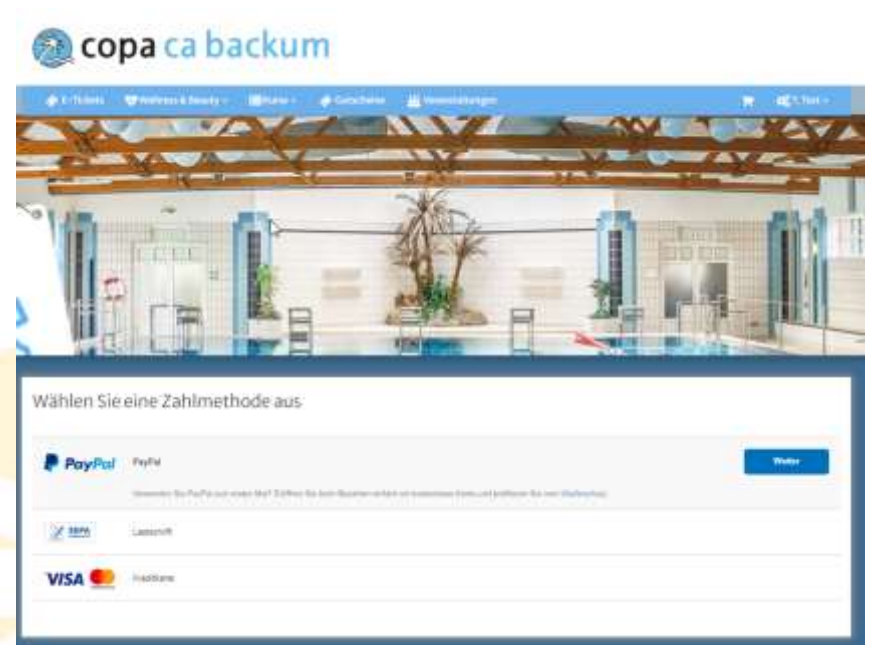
copa ca backum

E-Tickets | Wellness & Beauty | Kurse | Gutscheine | Veranstaltungen | T. Test

Wählen Sie eine Zahlmethode aus

PayPal PayPal

Weiter

Verwenden Sie PayPal zum ersten Mal? Eröffnen Sie beim Bezahlen einfach ein kostenloses Konto und profitieren Sie vom Käuferschutz.

SEPA Lastschrift

VISA Kreditkarte